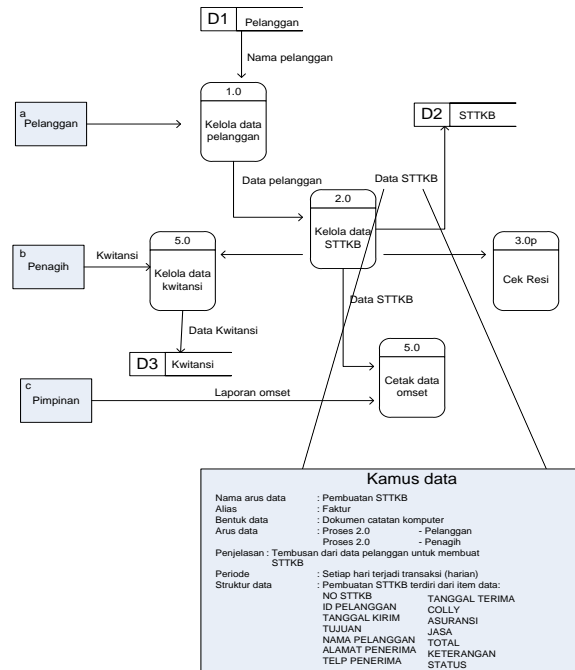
D1 Pelanggan

Nama pelanggan

1.0
Kelola data pelanggan

a
Pelanggan

D2 STTKB

Data STTKB

Data pelanggan

2.0
Kelola data STTKB

5.0
Kelola data kwitansi

b
Penagih

Kwitansi

3.0p
Cek Resi

Data STTKB

Data Kwitansi

D3 Kwitansi

5.0
Cetak data omset

c
Pimpinan

Laporan omset

Kamus data

Nama arus data : Pembuatan STTKB
Alias : Faktur
Bentuk data : Dokumen catatan komputer
Arus data : Proses 2.0 - Pelanggan
Proses 2.0 - Penagih
Penjelasan : Tembusan dari data pelanggan untuk membuat STTKB
Periode : Setiap hari terjadi transaksi (harian)
Struktur data : Pembuatan STTKB terdiri dari item data:
NO STTKB
ID PELANGGAN
TANGGAL KIRIM
TUJUAN
NAMA PELANGGAN
ALAMAT PENERIMA
TELP PENERIMA
TANGGAL TERIMA
COLLY
ASURANSI
JASA
TOTAL
KETERANGAN
STATUS